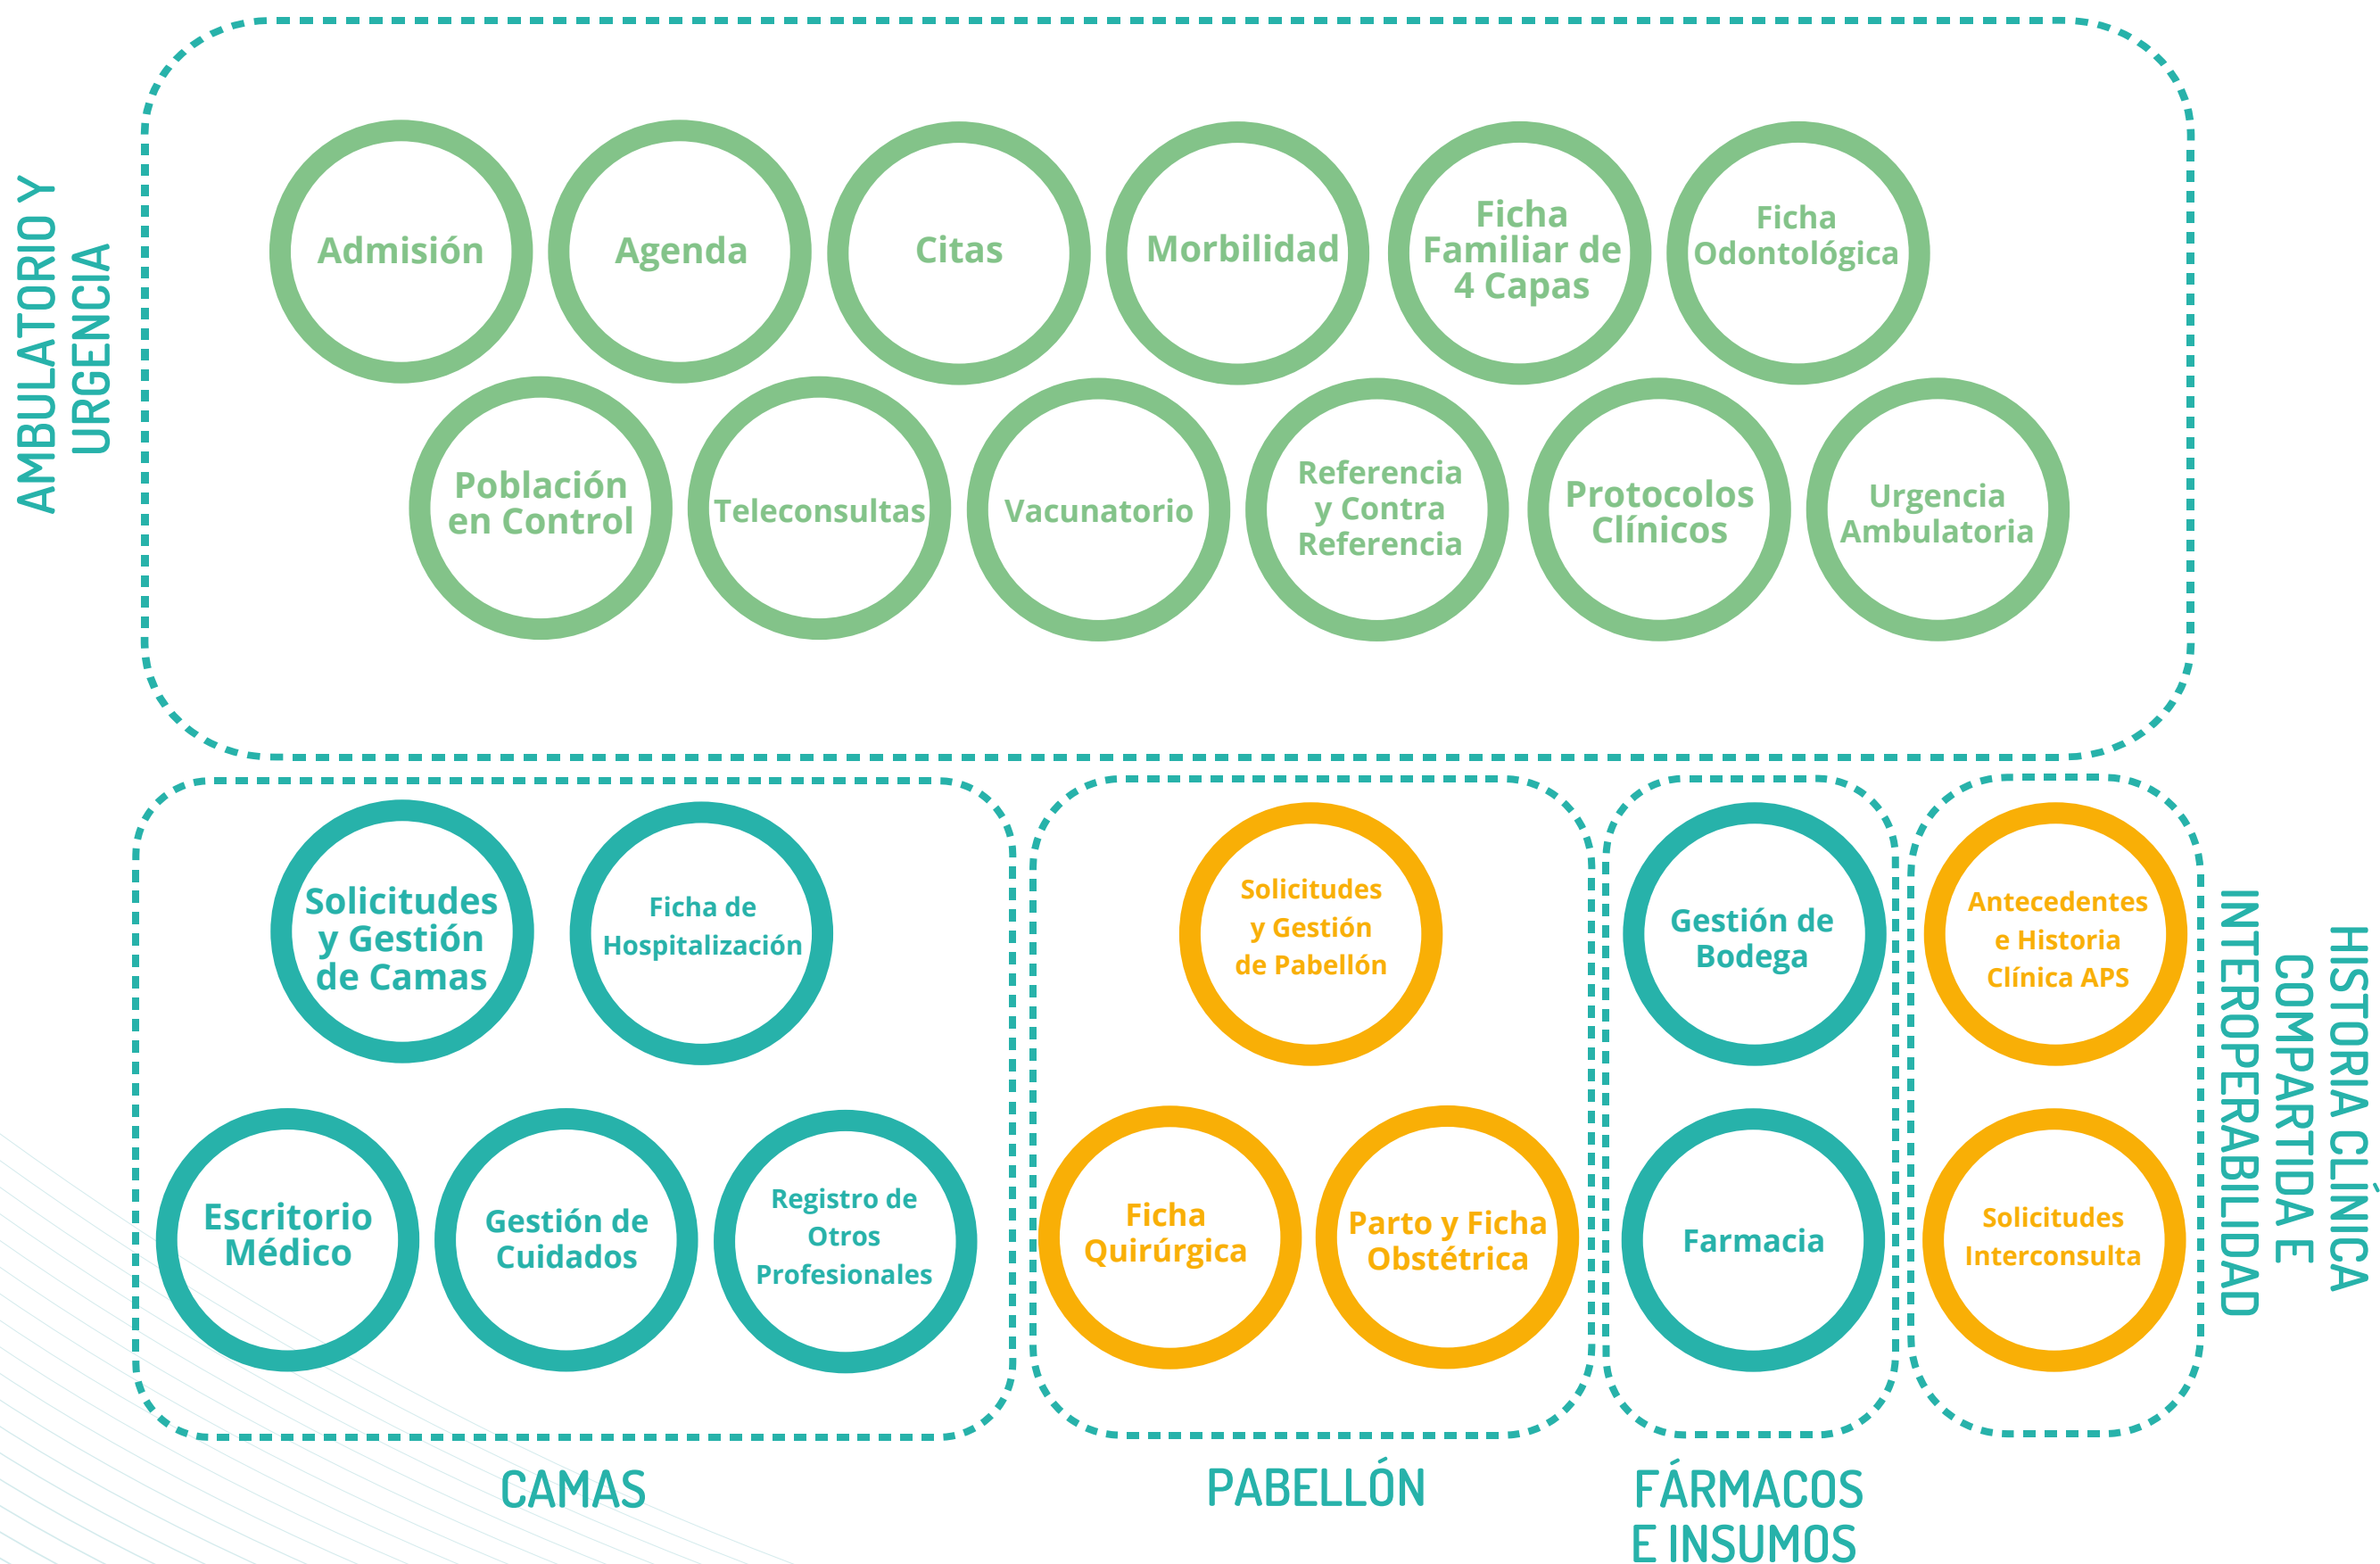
AMBULATORIO Y URGENCIA

Admisión

Agenda

Citas

Morbilidad

Ficha Familiar de 4 Capas

Ficha Odontológica

Población en Control

Teleconsultas

Vacunatorio

Referencia y Contra Referencia

Protocolos Clínicos

Urgencia Ambulatoria

Solicitudes y Gestión de Camas

Ficha de Hospitalización

Escritorio Médico

Gestión de Cuidados

Registro de Otros Profesionales

CAMAS

Solicitudes y Gestión de Pabellón

Ficha Quirúrgica

Parto y Ficha Obstétrica

PABELLÓN

Gestión de Bodega

Farmacia

FÁRMACOS E INSUMOS

Antecedentes e Historia Clínica APS

Solicitudes Interconsulta

HISTORIA CLÍNICA COMPARTIDA E INTEROPERABILIDAD